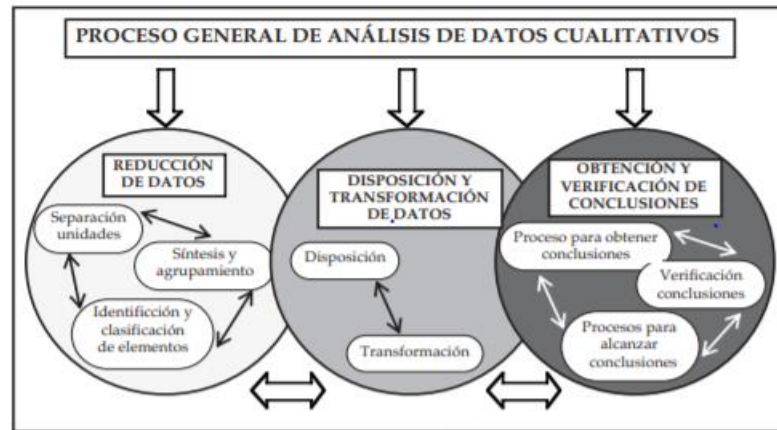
PROCESO GENERAL DE ANÁLISIS DE DATOS CUALITATIVOS

REDUCCIÓN DE DATOS

Separación unidades

Síntesis y agrupamiento

Identificción y clasificación de elementos

DISPOSICIÓN Y TRANSFORMACIÓN DE DATOS

Disposición

Transformación

OBTENCIÓN Y VERIFICACIÓN DE CONCLUSIONES

Proceso para obtener conclusiones

Verificación conclusiones

Procesos para alcanzar conclusiones